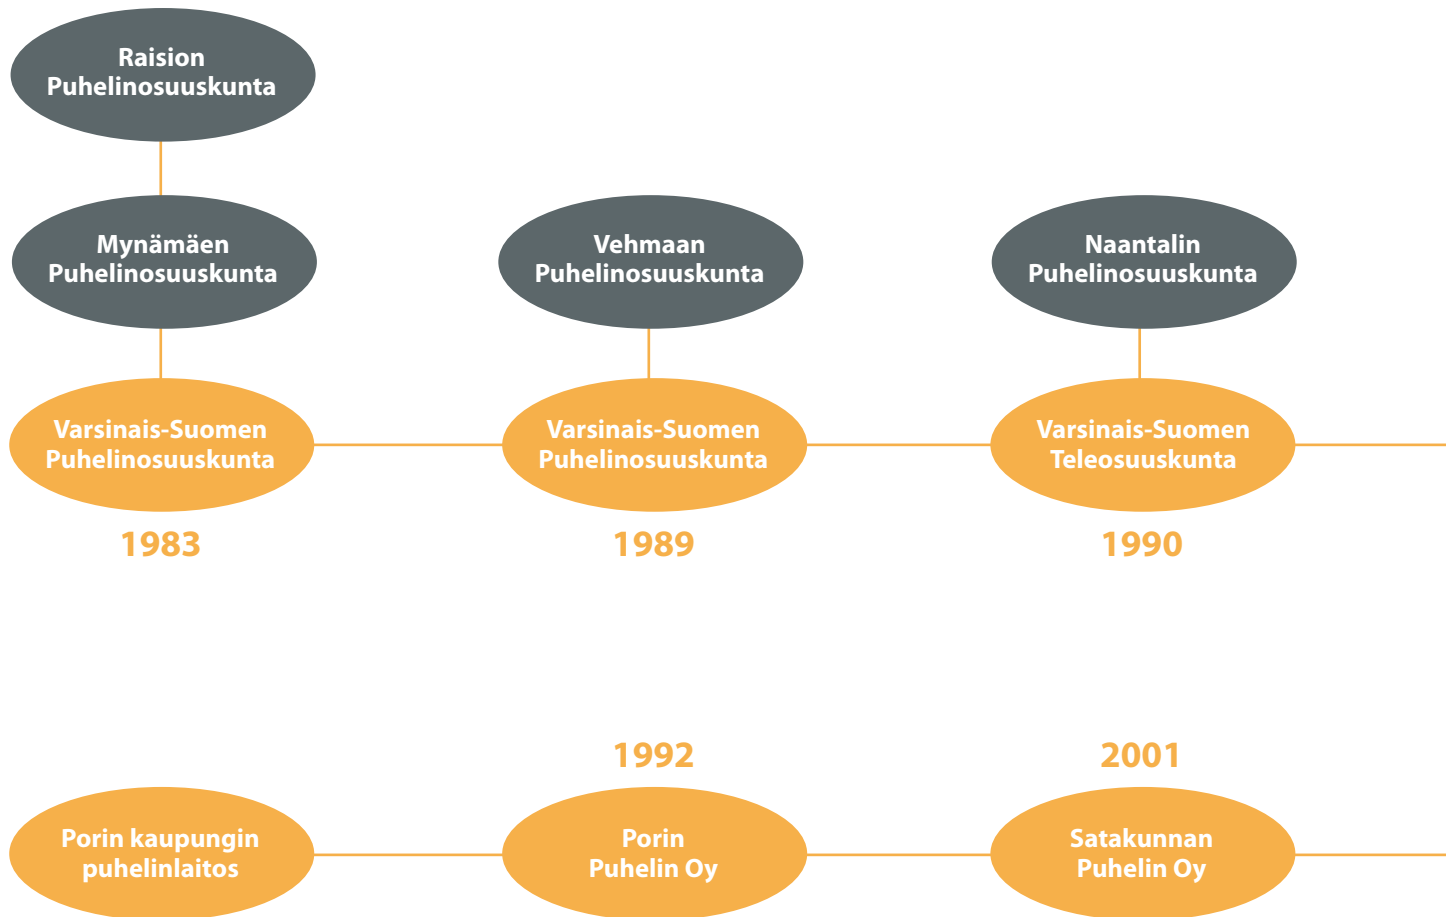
Raision Puhelinosuuskunta

Mynämäen Puhelinosuuskunta

Vehmaan Puhelinosuuskunta

Naantalin Puhelinosuuskunta

Varsinais-Suomen Puhelinosuuskunta

1983

Varsinais-Suomen Puhelinosuuskunta

1989

Varsinais-Suomen Teleosuuskunta

1990

1992

2001

Porin kaupungin puhelinlaitos

Porin Puhelin Oy

Satakunnan Puhelin Oy